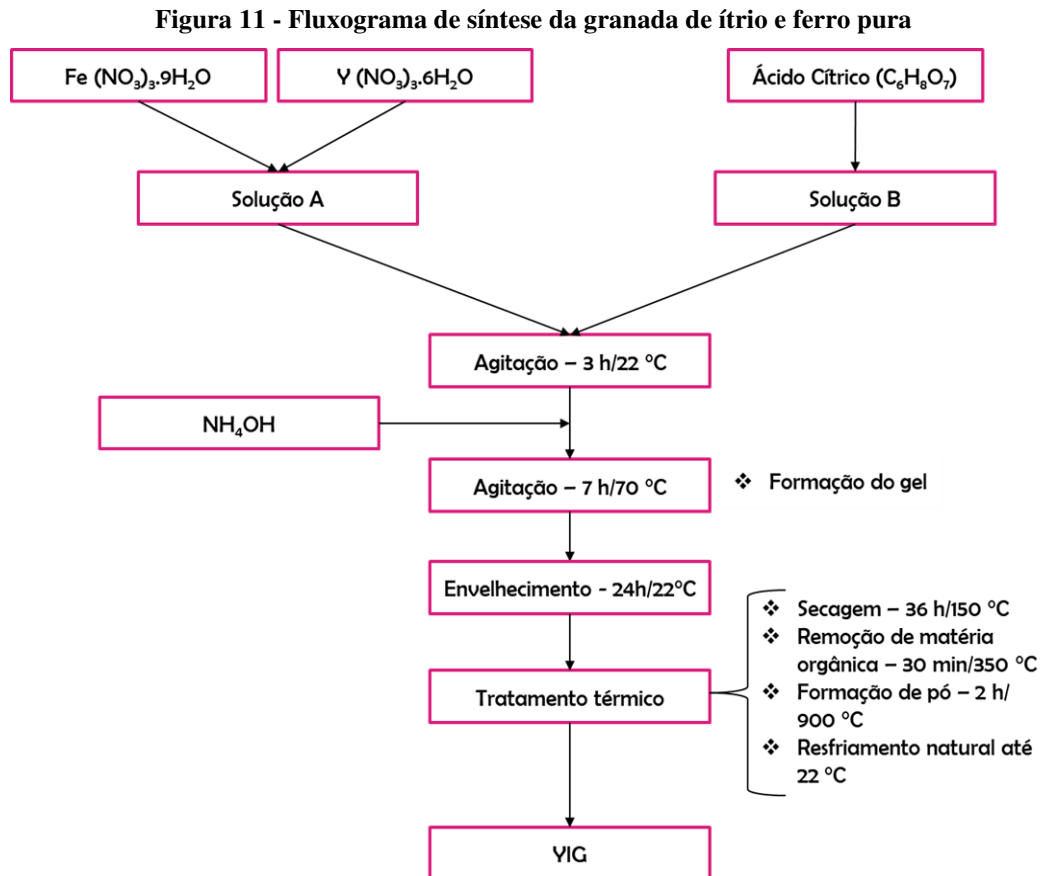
Figura 11 - Fluxograma de síntese da granada de ítrio e ferro pura

Fe $(NO_3)_3.9H_2O$

Y $(NO_3)_3.6H_2O$

Ácido Cítrico ($C_6H_8O_7$)

Solução A

Solução B

Agitação – 3 h/22 °C

$NH_4OH$

Agitação – 7 h/70 °C

❖ Formação do gel

Envelhecimento - 24h/22°C

❖ Secagem – 36 h/150 °C
❖ Remoção de matéria orgânica – 30 min/350 °C
❖ Formação de pó – 2 h/ 900 °C
❖ Resfriamento natural até 22 °C

Tratamento térmico

YIG